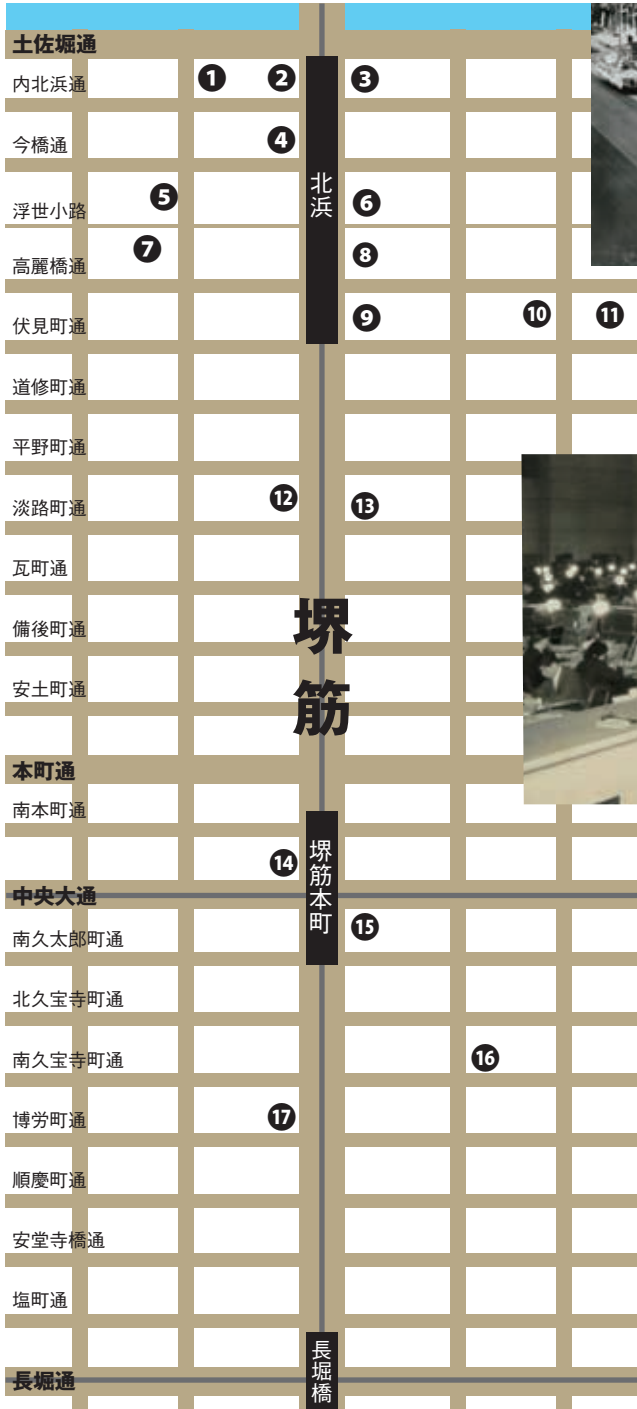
土佐堀通
内北浜通 ❶ ❷ ❸
今橋通 ❹
北浜
浮世小路 ❺ ❻
高麗橋通 ❼ ❽
伏見町通 ❾ ❿ ⓫
道修町通
平野町通
淡路町通 ⓬ ⓭
瓦町通
堺筋
備後町通
安土町通
本町通
南本町通
⓮
堺筋本町
中央大通
南久太郎町通 ⓯
北久宝寺町通
南久宝寺町通 ⓰
博労町通 ⓱
順慶町通
安堂寺橋通
塩町通
長堀橋
長堀通